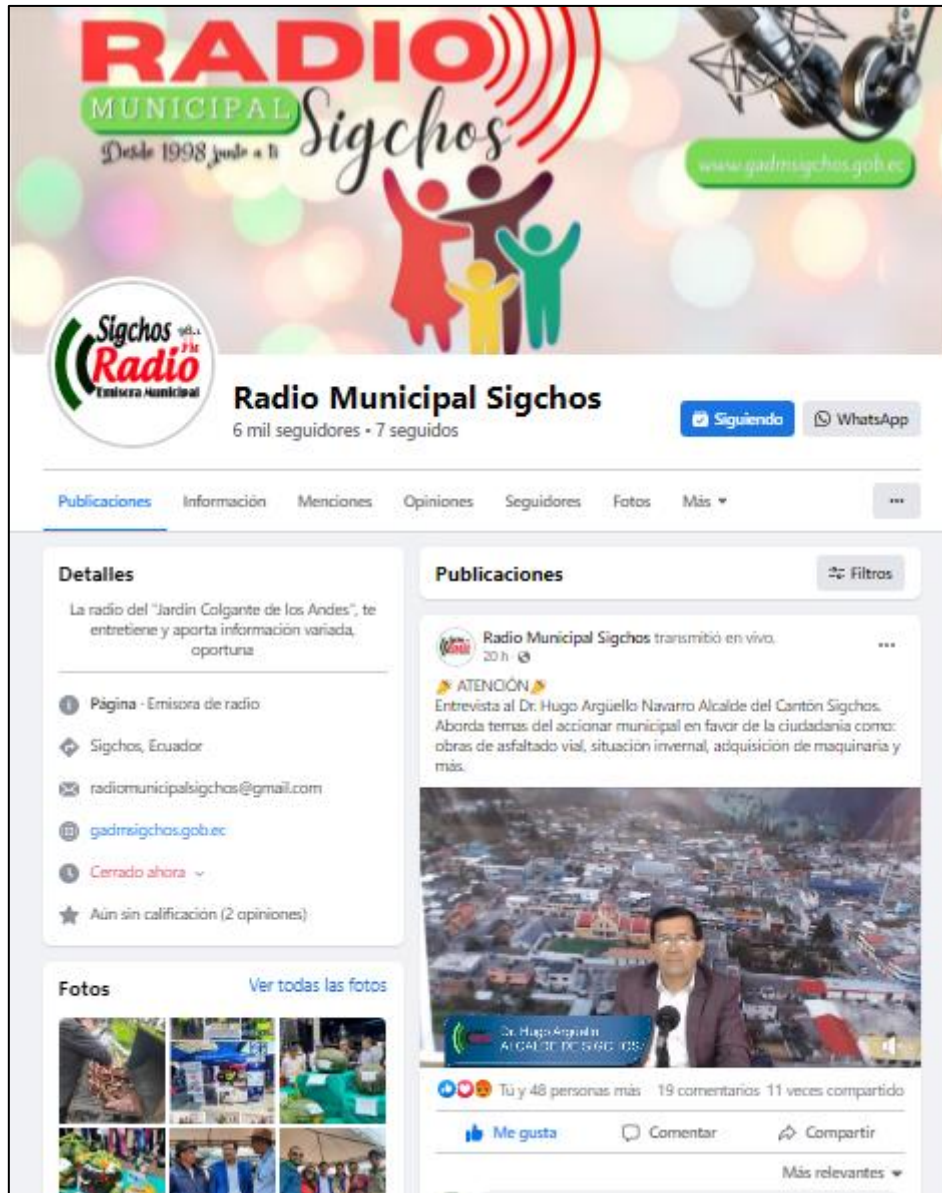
RADIO
MUNICIPAL Sigchos
Desde 1998 junto a ti
www.gadmsigchos.gob.ec

Sigchos 98.1 FM
Radio
Emisora Municipal

Radio Municipal Sigchos
6 mil seguidores • 7 seguidos

Siguiendo
WhatsApp

Publicaciones Información Menciones Opiniones Seguidores Fotos Más ▾
···

Detalles
La radio del "Jardín Colgante de los Andes", te entretiene y aporta información variada, oportuna

Página · Emisora de radio
Sigchos, Ecuador
radiomunicipalsigchos@gmail.com
gadmsigchos.gob.ec
Cerrado ahora ⌄
Aún sin calificación (2 opiniones)

Fotos
Ver todas las fotos

Publicaciones
Filtros

Radio Municipal Sigchos transmitió en vivo.
20 h ·
···
ATENCIÓN
Entrevista al Dr. Hugo Argüello Navarro Alcalde del Cantón Sigchos. Aborda temas del accionar municipal en favor de la ciudadanía como: obras de asfaltado vial, situación invernal, adquisición de maquinaria y más.

Dr. Hugo Argüello
ALCALDE DE SIGCHOS

Tú y 48 personas más 19 comentarios 11 veces compartido
Me gusta Comentar Compartir
Más relevantes ▾